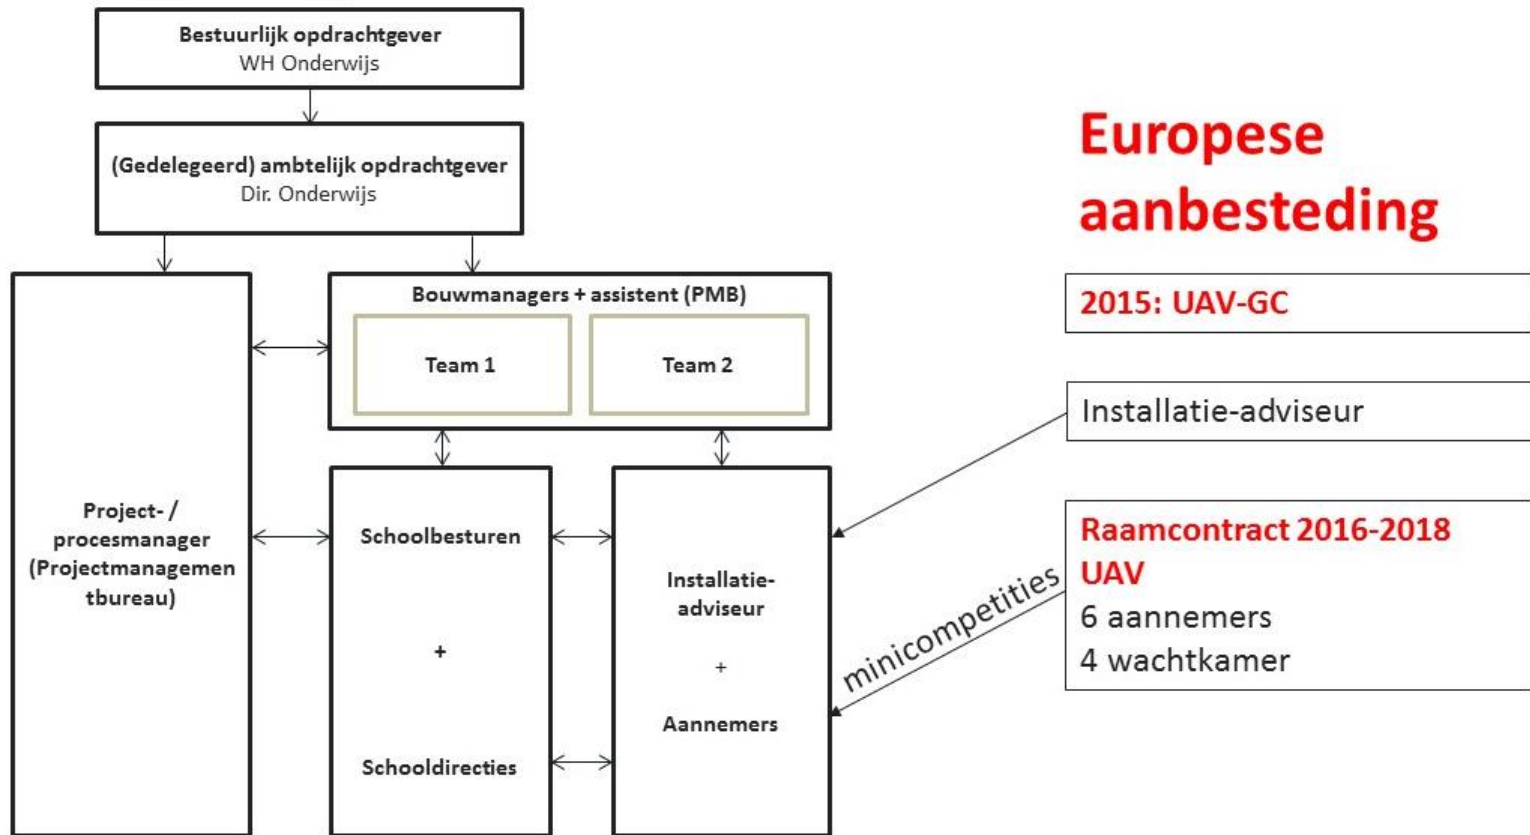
Bestuurlijk opdrachtgever
WH Onderwijs

(Gedelegeerd) ambtelijk opdrachtgever
Dir. Onderwijs

Project- / procesmanager (Projectmanagemen tbureau)

Bouwmanagers + assistent (PMB)

Team 1

Team 2

Schoolbesturen

+

Schooldirecties

Installatie-adviseur

+

Aannemers

Europese aanbesteding

2015: UAV-GC

Installatie-adviseur

minicompetities

Raamcontract 2016-2018
UAV
6 aannemers
4 wachtkamer